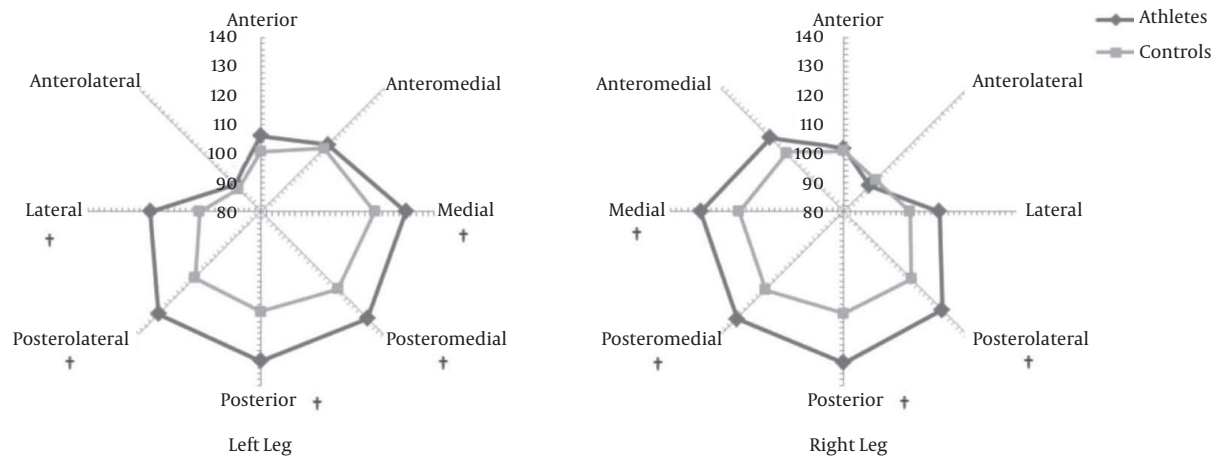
Anterior
140
130
120
110
100
90
80
Anterolateral
Anteromedial
Lateral
†
Medial
†
Posterolateral
†
Posteromedial
†
Posterior †
Left Leg

Anterior
140
130
120
110
100
90
80
Anteromedial
Anterolateral
Medial
†
Lateral
Posteromedial
†
Posterolateral
†
Posterior †
Right Leg

Athletes
Controls